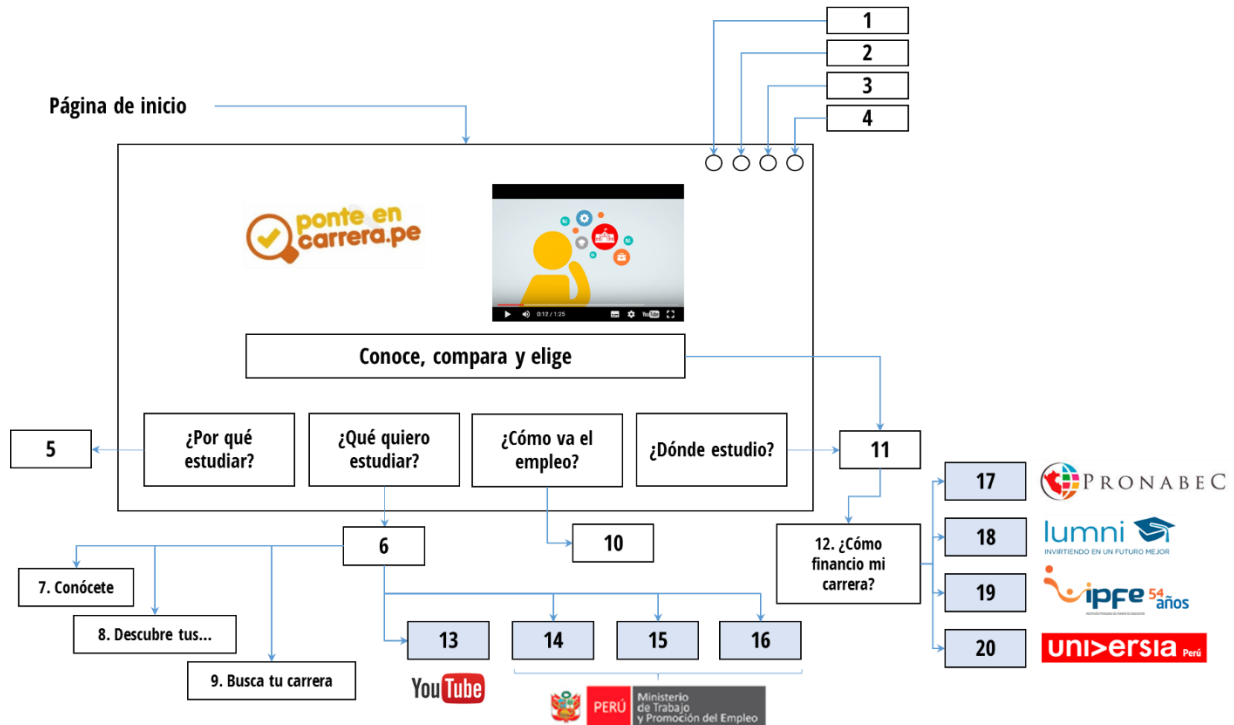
1

2

3

4

Página de inicio

ponte en carrera.pe

0:12 / 1:25

Conoce, compara y elige

5

¿Por qué estudiar?

¿Qué quiero estudiar?

¿Cómo va el empleo?

¿Dónde estudio?

11

6

10

12. ¿Cómo financio mi carrera?

7. Conócete

8. Descubre tus...

9. Busca tu carrera

13

14

15

16

YouTube

PERÚ Ministerio de Trabajo y Promoción del Empleo

17 PRONABEC

18 lumni INVIRTIENDO EN UN FUTURO MEJOR

19 ipfe 54 años

20 universia Perú